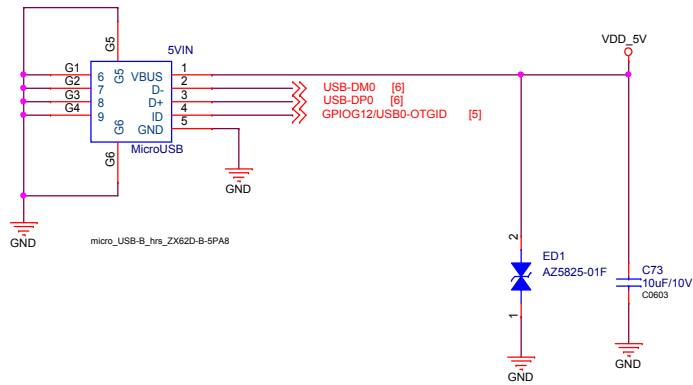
G5
5VIN
VDD_5V
G1
G2
G3
G4
6
7
8
9
G5
VBUS
D-
D+
ID
GND
G6
1
2
3
4
5
USB-DM0 [6]
USB-DP0 [6]
GPIOG12/USB0-OTGID [5]
MicroUSB
G6
GND
GND
micro_USB-B_hrs_ZX62D-B-5PA8
2
ED1
AZ5825-01F
1
C73
10uF/10V
C0603
GND
GND